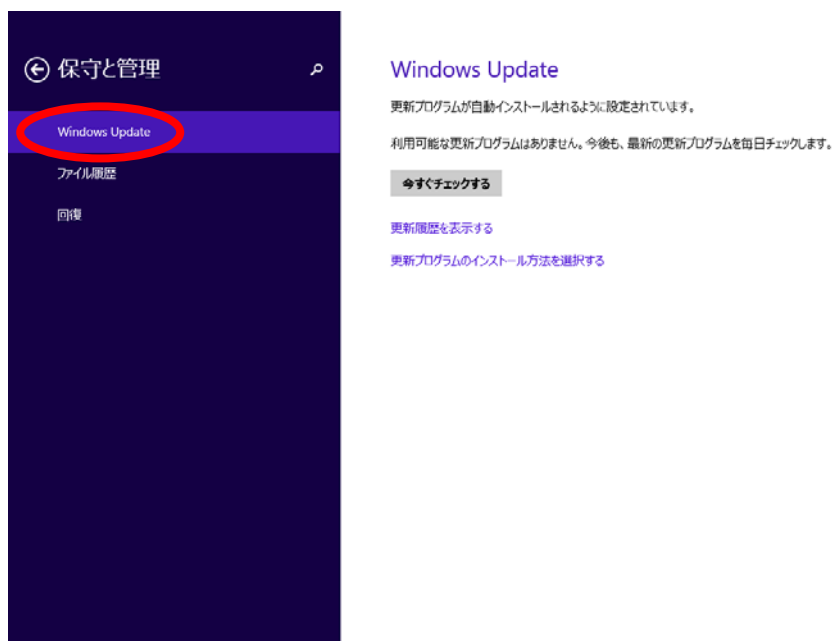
保守と管理

Windows Update

ファイル履歴

回復

Windows Update

更新プログラムが自動インストールされるように設定されています。

利用可能な更新プログラムはありません。今後も、最新の更新プログラムを毎日チェックします。

今すぐチェックする

更新履歴を表示する

更新プログラムのインストール方法を選択する